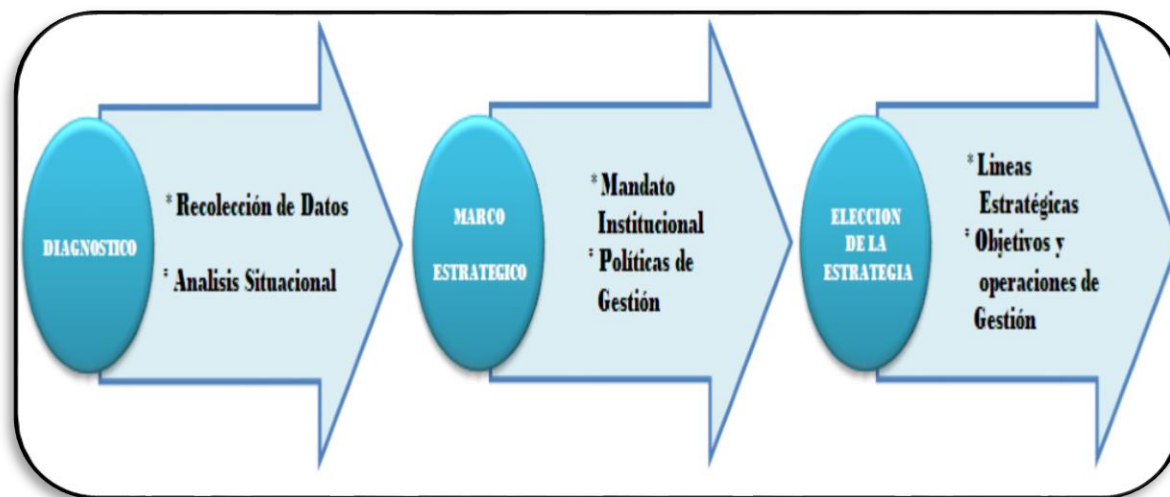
DIAGNOSTICO

* Recolección de Datos

* Analisis Situacional

MARCO ESTRATEGICO

* Mandato Institucional

* Políticas de Gestión

ELECCION DE LA ESTRATEGIA

* Lineas Estratégicas

* Objetivos y operaciones de Gestión